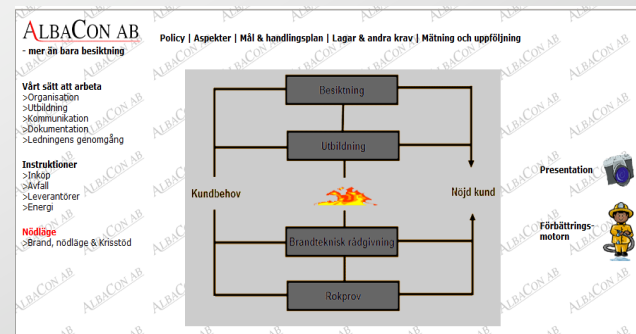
ALBACON AB
- mer än bara besiktning

Policy | Aspekter | Mål & handlingsplan | Lagar & andra krav | Mätning och uppföljning

Vårt sätt att arbeta
>Organisation
>Utbildning
>Kommunikation
>Dokumentation
>Ledningens genomgång

Instruktioner
>Inköp
>Avfall
>Leverantörer
>Energi

Nödläge
>Brand, nödläge & Krisstöd

Besiktning
Utbildning
Kundbehov
Nöjd kund
Brandteknisk rådgivning
Rökprov

Presentation

Förbättrings-motorn